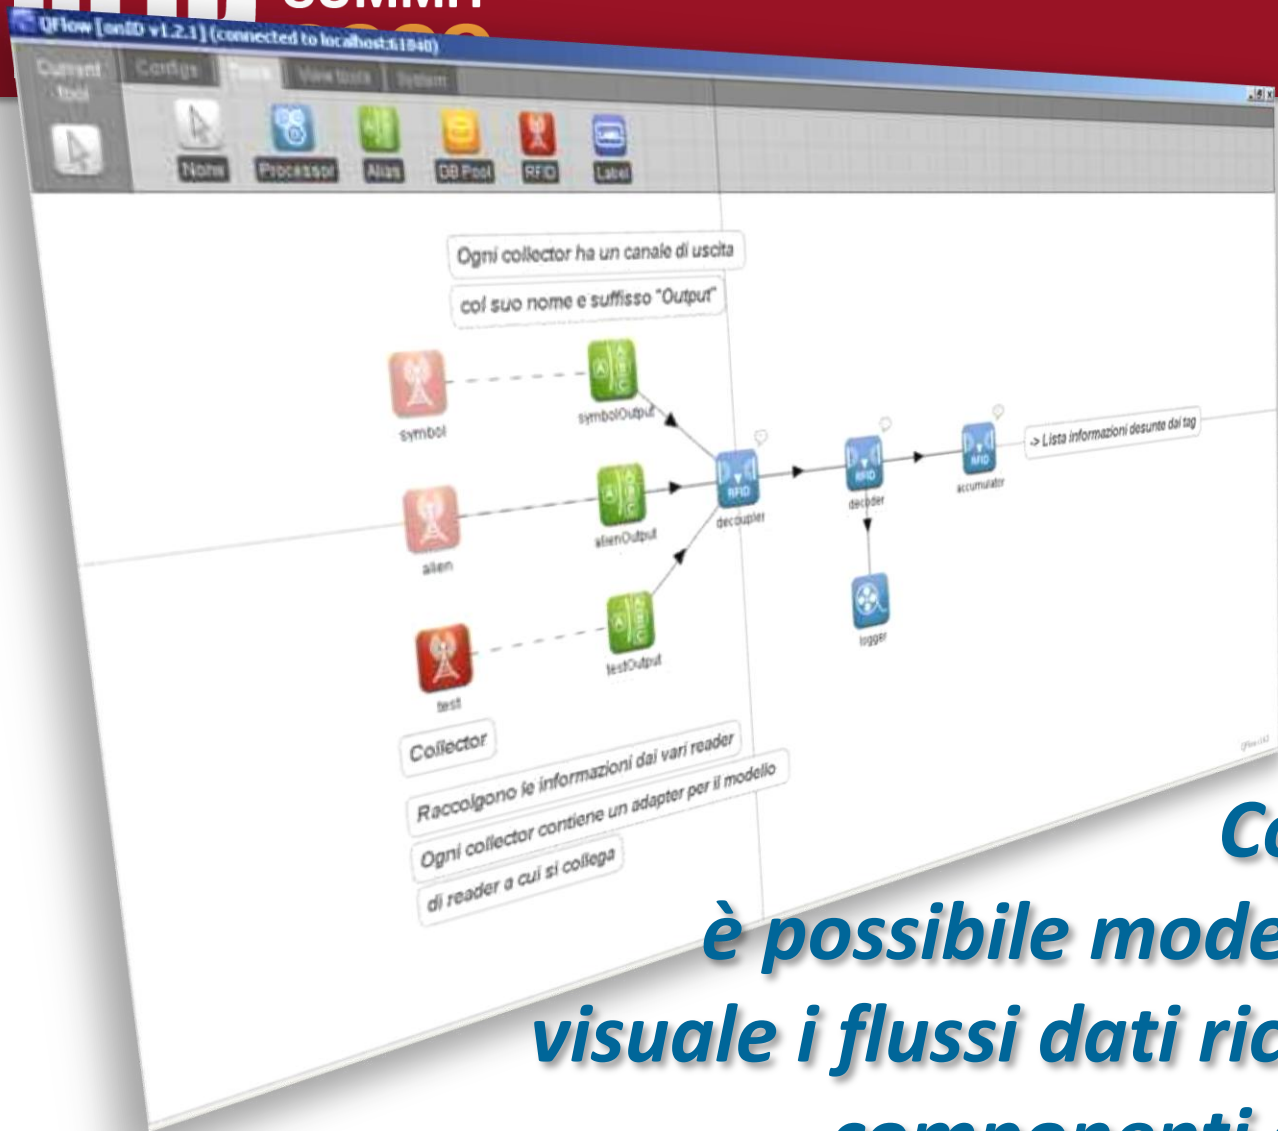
SUMMIT

QFlow [onID v1.2.1] (connected to localhost:61040)

Current tool

Config

Tools

View tools

System

None

Processor

Alias

DB Pool

RFID

Label

Ogni collector ha un canale di uscita

col suo nome e suffisso "Output"

symbol

symbolOutput

alien

alienOutput

test

testOutput

decoupler

decoder

accumulator

logger

-> Lista informazioni desunte dai tag

Collector

Raccolgono le informazioni dai vari reader

Ogni collector contiene un adapter per il modello

di reader a cui si collega

Co

è possibile mode

visuale i flussi dati ric

componenti